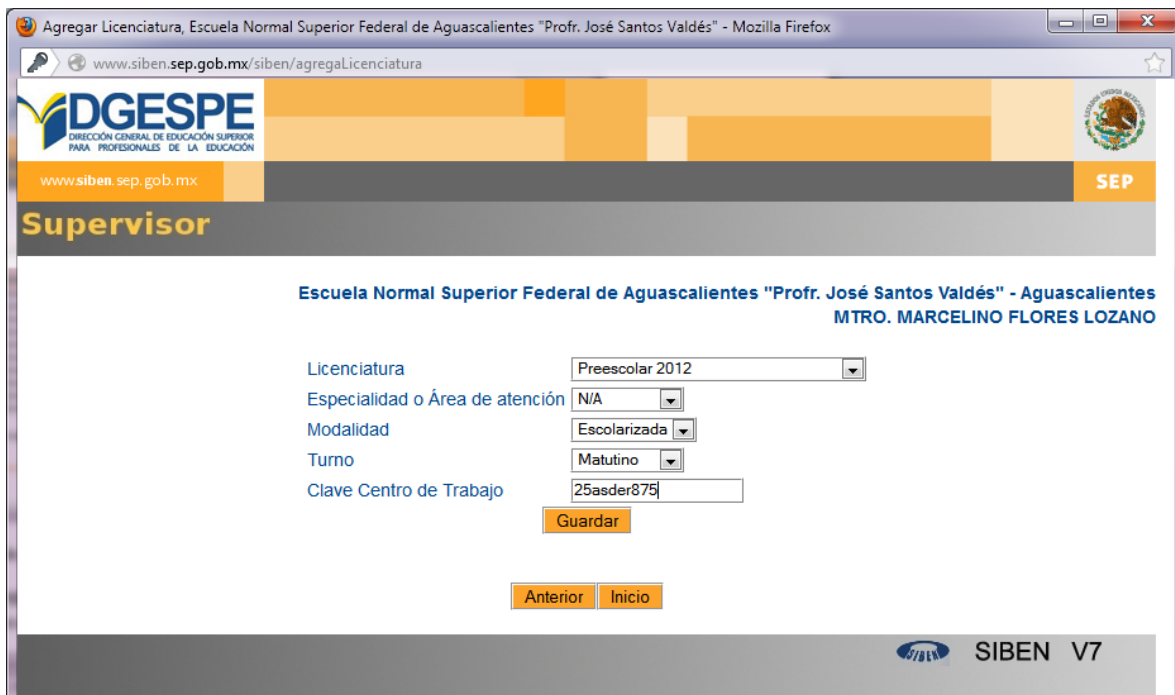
Agregar Licenciatura, Escuela Normal Superior Federal de Aguascalientes "Profr. José Santos Valdés" - Mozilla Firefox

www.siben.sep.gob.mx/siben/agregaLicenciatura

DGESPE
DIRECCIÓN GENERAL DE EDUCACIÓN SUPERIOR PARA PROFESIONALES DE LA EDUCACIÓN

ESTADOS UNIDOS MEXICANOS

www.siben.sep.gob.mx

SEP

Supervisor

Escuela Normal Superior Federal de Aguascalientes "Profr. José Santos Valdés" - Aguascalientes
MTRO. MARCELINO FLORES LOZANO

| | |
|---|---|
| Licenciatura | Preescolar 2012 |
| Especialidad o Área de atención | N/A |
| Modalidad | Escolarizada |
| Turno | Matutino |
| Clave Centro de Trabajo | 25asder875 |

Guardar

Anterior Inicio

SIBEN SIBEN V7